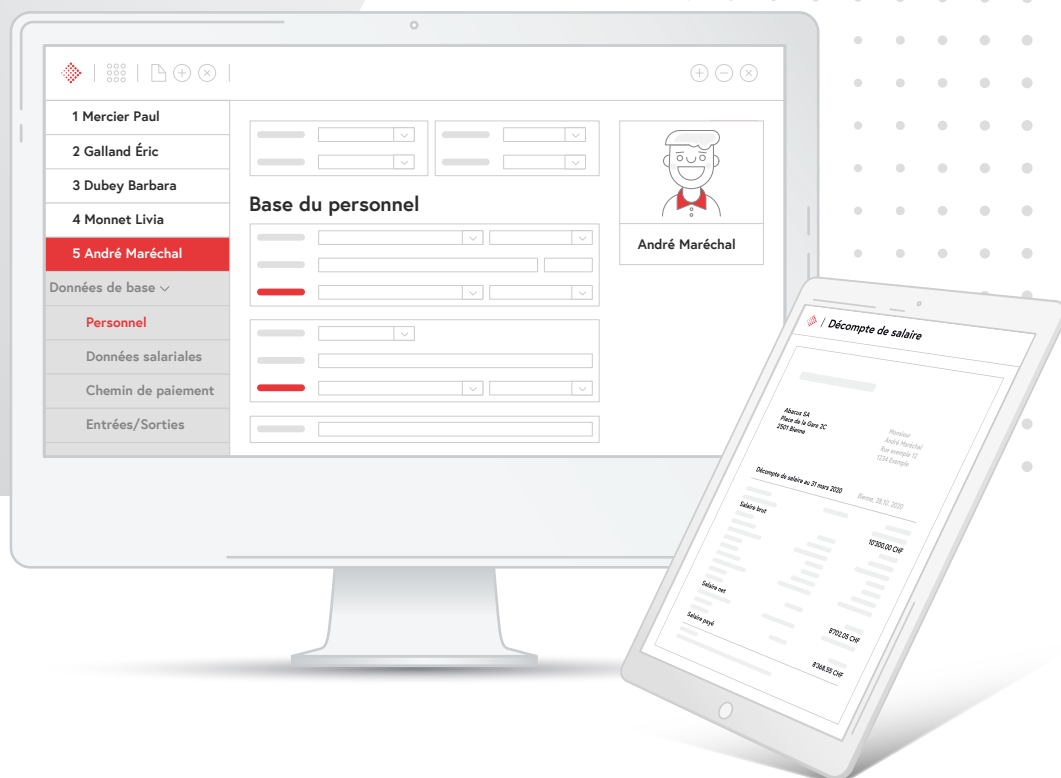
1 Mercier Paul
2 Galland Éric
3 Dubey Barbara
4 Monnet Livia
5 André Maréchal
Données de base
Personnel
Données salariales
Chemin de paiement
Entrées/Sorties

Base du personnel

André Maréchal

/ Décompte de salaire

Abacus SA
Place de la Gare 2C
2501 Bienne

Monsieur
André Maréchal
Rue exemple 12
1234 Exemple

Décompte de salaire au 31 mars 2020

Bienne, 28.10. 2020

Salaire brut

10'300.00 CHF

Salaire net

Salaire payé

8'702.05 CHF

8'348.55 CHF